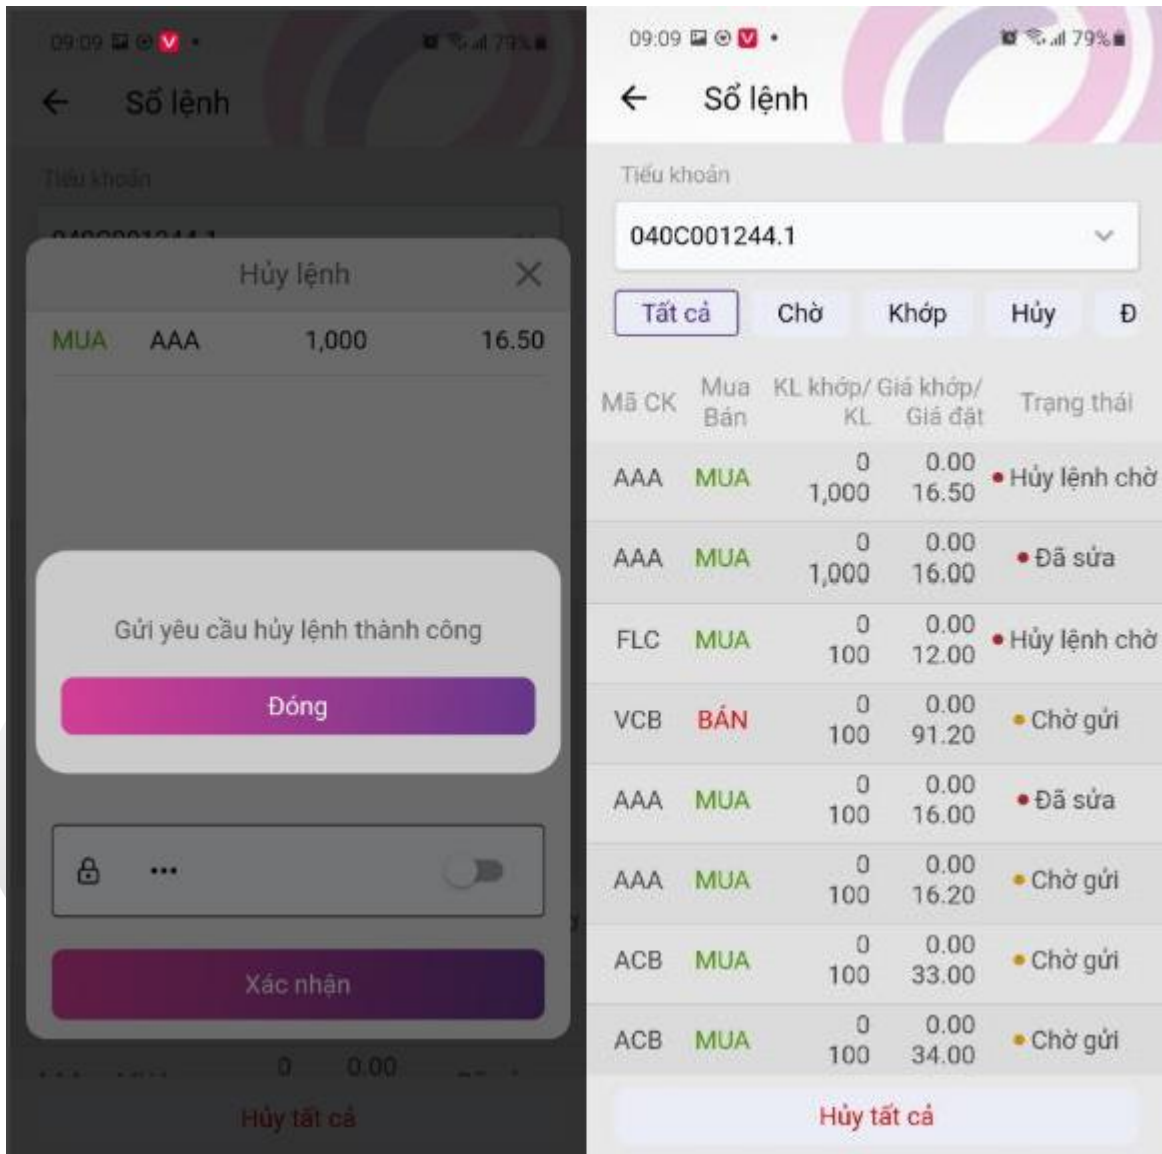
09:09 79%

Sổ lệnh

Tiểu khoản

Hủy lệnh

| MUA | AAA | 1,000 | 16.50 |
|---|---|---|---|

Gửi yêu cầu hủy lệnh thành công

Đóng

•••

Xác nhận

0 0.00

Hủy tất cả

09:09 79%

Sổ lệnh

Tiểu khoản

040C001244.1

Tất cả Chờ Khớp Hủy Đ

| Mã CK | Mua Bán | KL khớp/ KL | Giá khớp/ Giá đặt | Trạng thái |
|---|---|---|---|---|
| AAA | MUA | 0 1,000 | 0.00 16.50 | • Hủy lệnh chờ |
| AAA | MUA | 0 1,000 | 0.00 16.00 | • Đã sửa |
| FLC | MUA | 0 100 | 0.00 12.00 | • Hủy lệnh chờ |
| VCB | BÁN | 0 100 | 0.00 91.20 | • Chờ gửi |
| AAA | MUA | 0 100 | 0.00 16.00 | • Đã sửa |
| AAA | MUA | 0 100 | 0.00 16.20 | • Chờ gửi |
| ACB | MUA | 0 100 | 0.00 33.00 | • Chờ gửi |
| ACB | MUA | 0 100 | 0.00 34.00 | • Chờ gửi |

Hủy tất cả